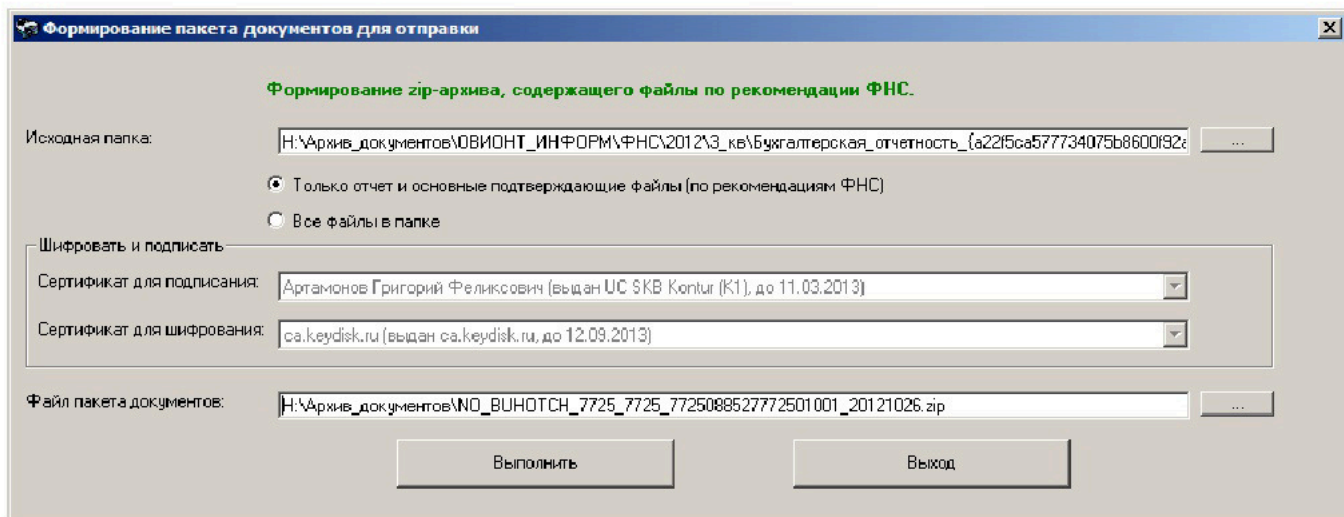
Формирование пакета документов для отправки

X

Формирование zip-архива, содержащего файлы по рекомендации ФНС.

Исходная папка:

H:\Архив_документов\ОВИОНТ_ИНФОРМ\ФНС\2012\3_кв\Бухгалтерская_отчетность_{a22f5ca577734075b8600f92a

...

Только отчет и основные подтверждающие файлы (по рекомендациям ФНС)

Все файлы в папке

Шифровать и подписать

Сертификат для подписания:

Артамонов Григорий Феликсович (выдан UC SKB Kontur (K1), до 11.03.2013)

Сертификат для шифрования:

ca.keydisk.ru (выдан ca.keydisk.ru, до 12.09.2013)

Файл пакета документов:

H:\Архив_документов\NO_BUHOTCH_7725_7725_772508852777250100​1_20121026.zip

...

Выполнить

Выход